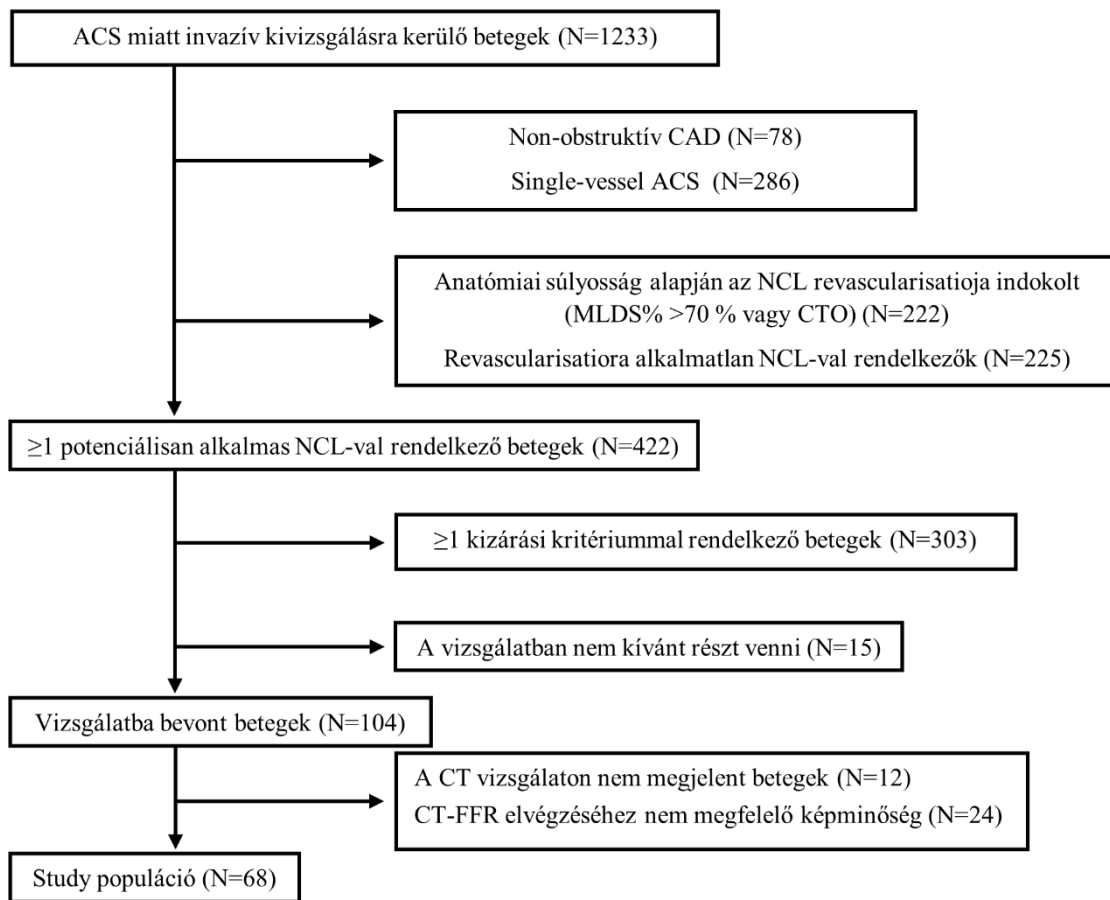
ACS miatt invazív kivizsgálásra kerülő betegek (N=1233)

Non-obstruktív CAD (N=78)

Single-vessel ACS (N=286)

Anatómiai súlyosság alapján az NCL revascularisatioja indokolt (MLDS% >70 % vagy CTO) (N=222)

Revascularisatiora alkalmatlan NCL-val rendelkezők (N=225)

≥1 potenciálisan alkalmas NCL-val rendelkező betegek (N=422)

≥1 kizárási kritériummal rendelkező betegek (N=303)

A vizsgálatban nem kívánt részt venni (N=15)

Vizsgálatba bevont betegek (N=104)

A CT vizsgálaton nem megjelent betegek (N=12)

CT-FFR elvégzéséhez nem megfelelő képminőség (N=24)

Study populáció (N=68)